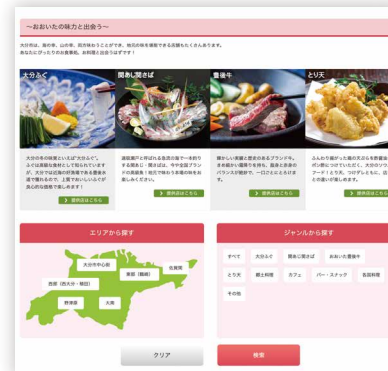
〜おおいたの味力と出会う〜

大分県は、海の幸、山の幸、両方味わうことができ、地元の味を堪能できる店舗もたくさんあります。
あなたにぴったりのお食事処、お料理と出会うはずです！

大分ふぐ

関あじ関さば

豊後牛

とり天

大分の冬の味覚といえば"大分ふぐ"。ふぐは素朴な食材として知られていますが、大分では近海の新鮮で身が引き締まったふぐを、上質でおいしい大分ならではの料理を楽しめます！

› 提供店はこちら

速吸瀬戸と呼ばれる豊予海峡で一本釣りする関あじ・関さばは、今や全国ブランドの高級魚！地元で味わう本場の味をお楽しみください。

› 提供店はこちら

柔らかい肉質と豊かな風味が特徴のブランド牛。きめ細かい霜降りを持ち、脂身と赤身のバランスが絶妙で、一口ごとにとろけます。

› 提供店はこちら

ふんわり揚がった鶏の天ぷらを酢醤油やポン酢につけていただく、大分のソウルフード！とり天。つけダレとともに、店それぞれの違いを楽しめます。

› 提供店はこちら

エリアから探す

大分市中心部

県北（国東）

佐賀関

別府

湯布院

大分・別府

日田・竹田

ジャンルから探す

すべて

大分ふぐ

関あじ関さば

おおいた豊後牛

とり天

郷土料理

カフェ

バー・スナック

各国料理

その他

クリア

検索